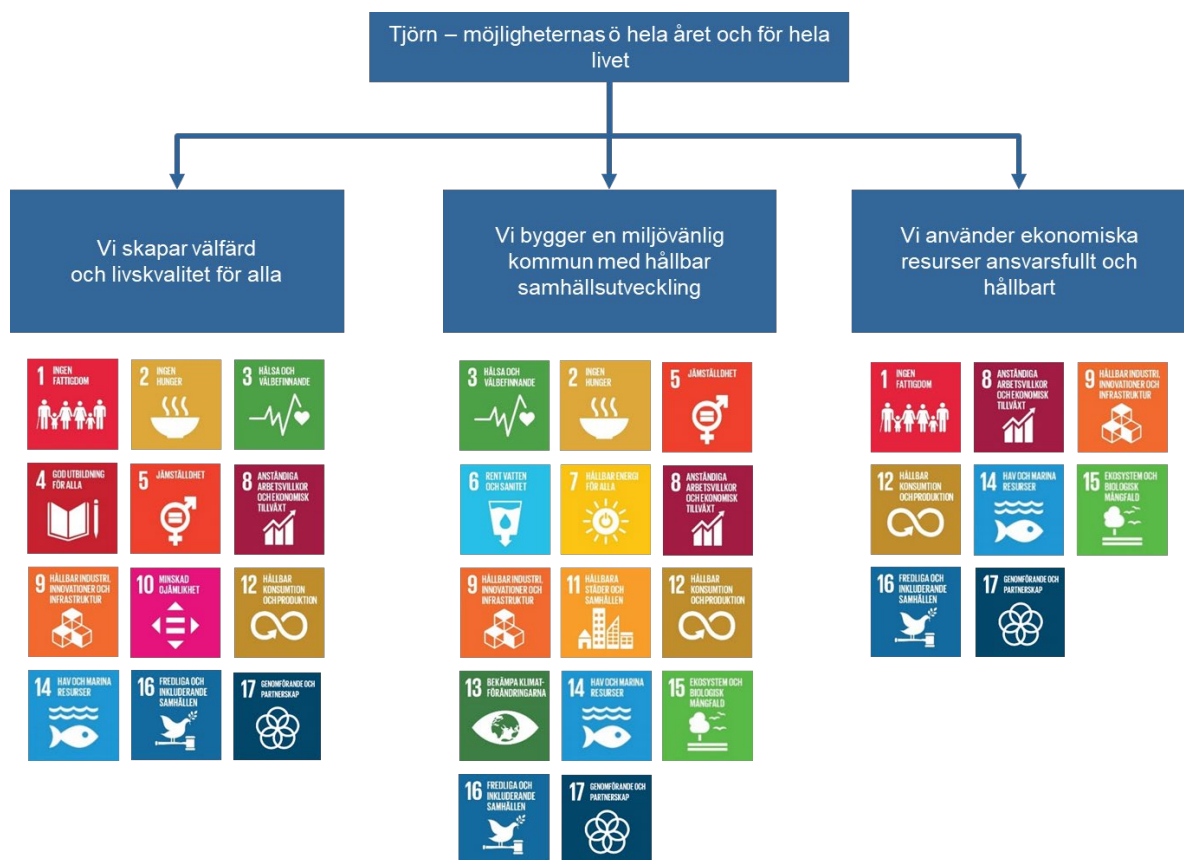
Tjörn – möjligheternas ö hela året och för hela livet

Vi skapar välfärd och livskvalitet för alla

1 INGEN FATTIGDOM
2 INGEN HUNGER
3 HÄLSA OCH VÄLBEFINNANDE
4 GOD UTBILDNING FÖR ALLA
5 JÄMSTÄLLDHET
8 ANSTÄNDIGA ARBETSVILLKOR OCH EKONOMISK TILLVÄXT
9 HÅLLBAR INDUSTRI, INNOVATIONER OCH INFRASTRUKTUR
10 MINSKAD OJÄMLIKHET
12 HÅLLBAR KONSUMTION OCH PRODUKTION
14 HAV OCH MARINA RESURSER
16 FREDLIGA OCH INKLUDERANDE SAMHÄLLEN
17 GENOMFÖRANDE OCH PARTNERSKAP

Vi bygger en miljövänlig kommun med hållbar samhällsutveckling

3 HÄLSA OCH VÄLBEFINNANDE
2 INGEN HUNGER
5 JÄMSTÄLLDHET
6 RENT VATTEN OCH SANITET
7 HÅLLBAR ENERGI FÖR ALLA
8 ANSTÄNDIGA ARBETSVILLKOR OCH EKONOMISK TILLVÄXT
9 HÅLLBAR INDUSTRI, INNOVATIONER OCH INFRASTRUKTUR
11 HÅLLBARA STÄDER OCH SAMHÄLLEN
12 HÅLLBAR KONSUMTION OCH PRODUKTION
13 BEKÄMPA KLIMATFÖRÄNDRINGARNA
14 HAV OCH MARINA RESURSER
15 EKOSYSTEM OCH BIOLOGISK MÅNGFALD
16 FREDLIGA OCH INKLUDERANDE SAMHÄLLEN
17 GENOMFÖRANDE OCH PARTNERSKAP

Vi använder ekonomiska resurser ansvarsfullt och hållbart

1 INGEN FATTIGDOM
8 ANSTÄNDIGA ARBETSVILLKOR OCH EKONOMISK TILLVÄXT
9 HÅLLBAR INDUSTRI, INNOVATIONER OCH INFRASTRUKTUR
12 HÅLLBAR KONSUMTION OCH PRODUKTION
14 HAV OCH MARINA RESURSER
15 EKOSYSTEM OCH BIOLOGISK MÅNGFALD
16 FREDLIGA OCH INKLUDERANDE SAMHÄLLEN
17 GENOMFÖRANDE OCH PARTNERSKAP